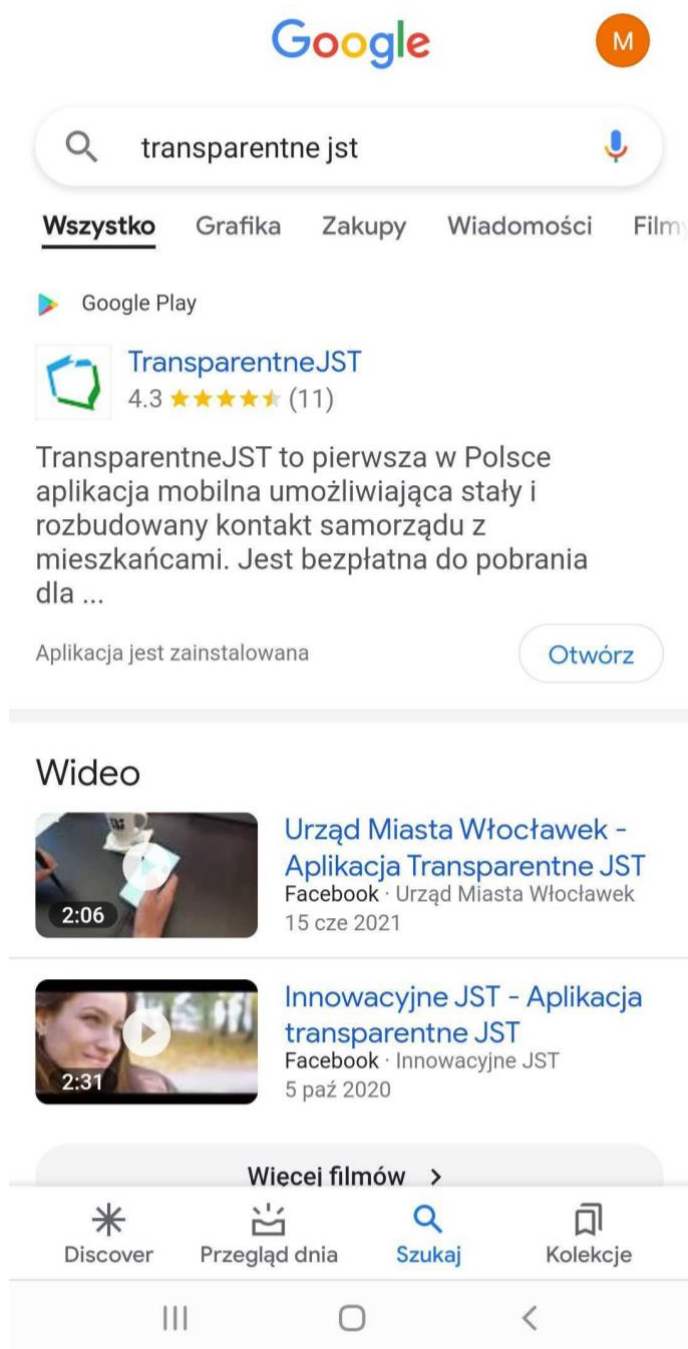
Google

M

transparentne jst

Wszystko Grafika Zakupy Wiadomości Film

Google Play

TransparentneJST
4.3 ★★★★★ (11)

TransparentneJST to pierwsza w Polsce aplikacja mobilna umożliwiająca stały i rozbudowany kontakt samorządu z mieszkańcami. Jest bezpłatna do pobrania dla ...

Aplikacja jest zainstalowana

Otwórz

Wideo

2:06

Urząd Miasta Włocławek - Aplikacja Transparentne JST
Facebook · Urząd Miasta Włocławek
15 cze 2021

2:31

Innowacyjne JST - Aplikacja transparentne JST
Facebook · Innowacyjne JST
5 paź 2020

Więcej filmów >

Discover Przegląd dnia Szukaj Kolekcje